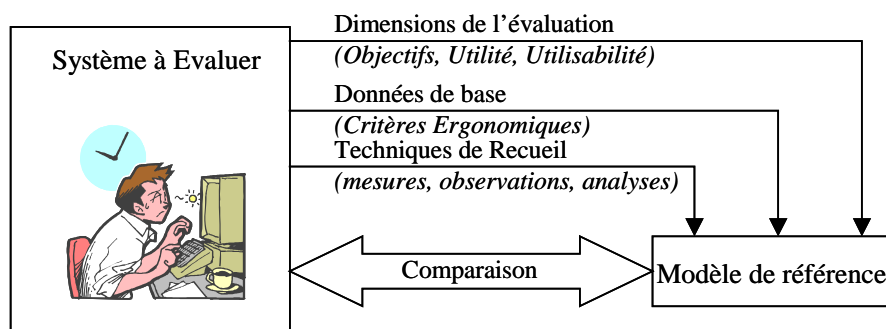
Système à Evaluer

Dimensions de l'évaluation
(Objectifs, Utilité, Utilisabilité)

Données de base
(Critères Ergonomiques)

Techniques de Recueil
(mesures, observations, analyses)

Comparaison

Modèle de référence